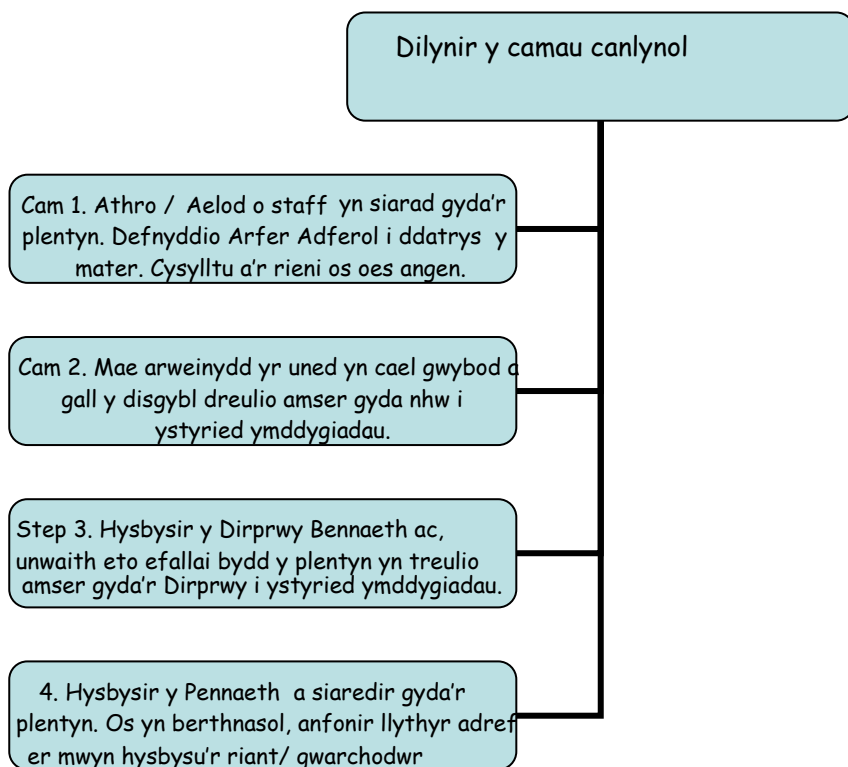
Dilynir y camau canlynol

Cam 1. Athro / Aelod o staff yn siarad gyda'r plentyn. Defnyddio Arfer Adferol i ddatrys y mater. Cysylltu a'r rieni os oes angen.

Cam 2. Mae arweinydd yr uned yn cael gwybod a gall y disgybl dreulio amser gyda nhw i ystyried ymddygiadau.

Step 3. Hysbysir y Dirprwy Bennaeth ac, unwaith eto efallai bydd y plentyn yn treulio amser gyda'r Dirprwy i ystyried ymddygiadau.

4. Hysbysir y Pennaeth a siaredir gyda'r plentyn. Os yn berthnasol, anfonir llythyr adref er mwyn hysbysu'r riant/ gwarchodwr